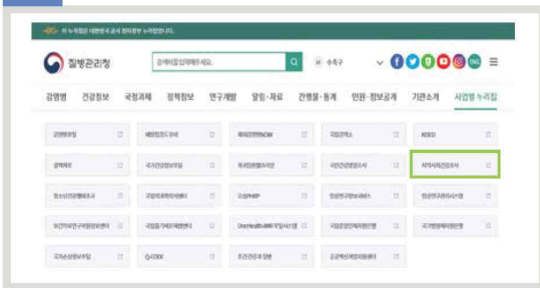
이 누리집은 대한민국 공식 전자정부 누리집입니다.

질병관리청

검색어를 입력해주세요.

축소

감염병 건강정보 국정과제 정책정보 연구개발 알림·자료 간행물·통계 민원·정보공개 기관소개 사업별 누리집

| 감염병누리집 | 예방접종도우미 | 국가건강정보포털 | 국립보건연구원 | KDCA |
|---|---|---|---|---|
| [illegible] | 국가건강정보포털 | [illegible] | 국민건강영양조사 | 지역사회건강조사 |
| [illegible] | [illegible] | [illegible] | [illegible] | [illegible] |
| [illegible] | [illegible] | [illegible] | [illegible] | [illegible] |
| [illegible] | Q-CODE | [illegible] | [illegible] | |